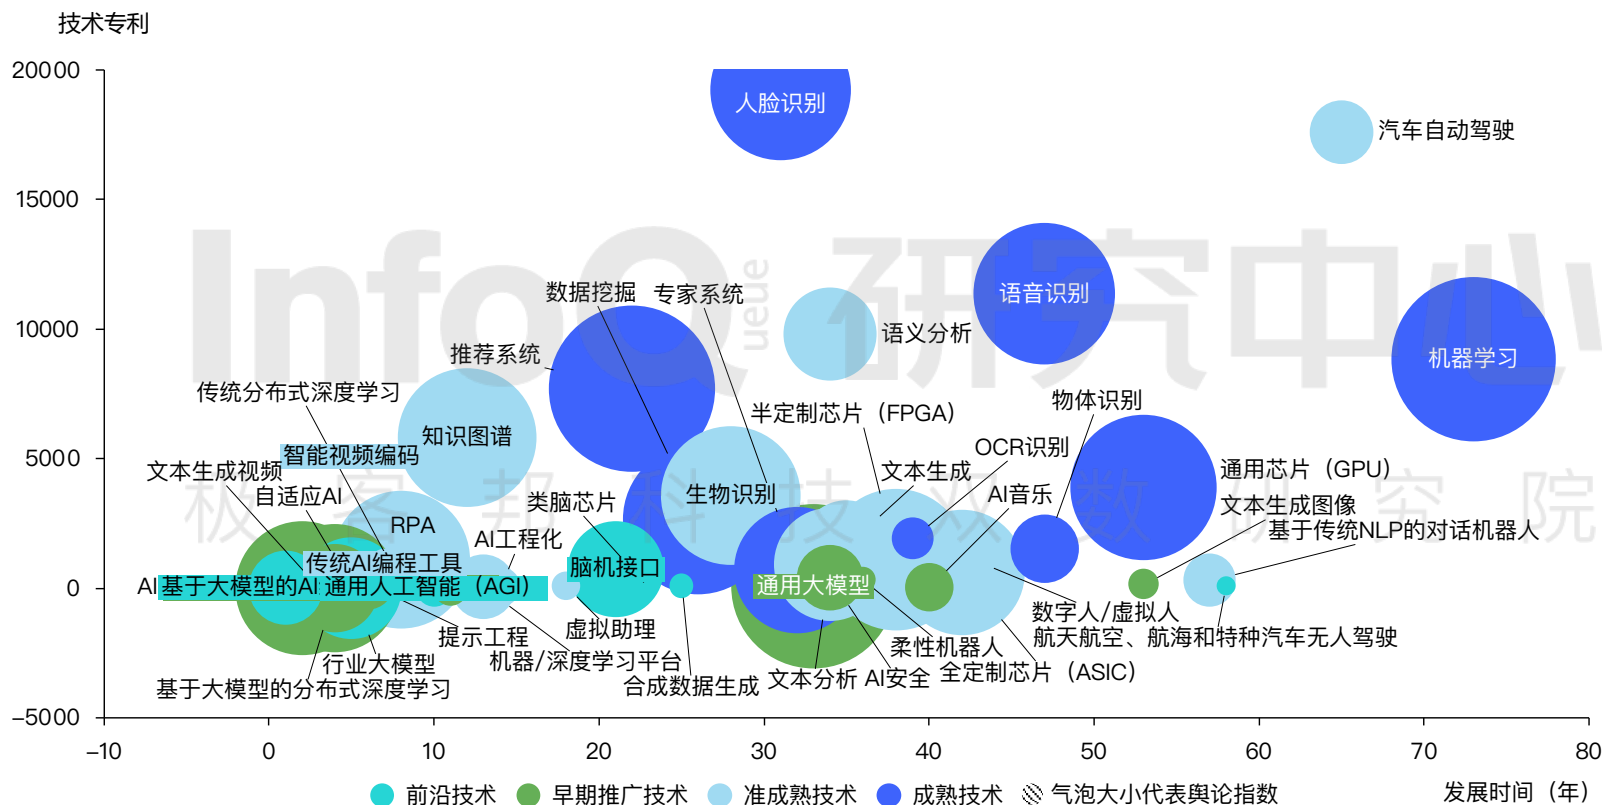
技术专利

20000
15000
10000
5000
0
−5000

−10
0
10
20
30
40
50
60
70
80

人脸识别
汽车自动驾驶
语音识别
机器学习
数据挖掘
专家系统
语义分析
推荐系统
传统分布式深度学习
知识图谱
智能视频编码
半定制芯片（FPGA）
物体识别
OCR识别
文本生成视频
文本生成
通用芯片（GPU）
生物识别
AI音乐
文本生成图像
自适应AI
类脑芯片
基于传统NLP的对话机器人
RPA
AI工程化
传统AI编程工具
脑机接口
AI
基于大模型的AI
通用人工智能（AGI）
通用大模型
数字人/虚拟人
提示工程
虚拟助理
航天航空、航海和特种汽车无人驾驶
柔性机器人
行业大模型
机器/深度学习平台
全定制芯片（ASIC）
文本分析
AI安全
合成数据生成
基于大模型的分布式深度学习

InfoQ 研究中心

前沿技术
早期推广技术
准成熟技术
成熟技术
气泡大小代表舆论指数
发展时间（年）